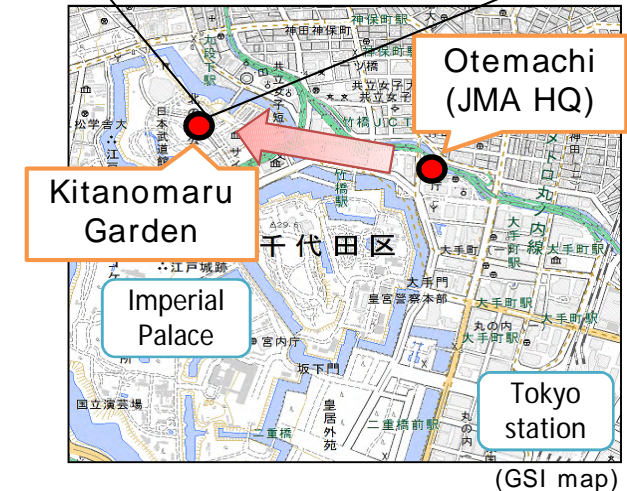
Otemachi (JMA HQ)

Kitanomaru Garden

Imperial Palace

Tokyo station

(GSI map)

神田神保町

神保町駅

九段下駅

一ツ橋

共立女子大

竹橋JCT

竹橋駅

千代田区

江戸城跡

大手門

皇宮警察本部

大手町駅

丸の内

宮内庁

坂下門

皇居外苑

二重橋

二重橋前駅

国立演芸場

北の丸公園

日本武道館

東京メトロ丸ノ内線

大手町

神田